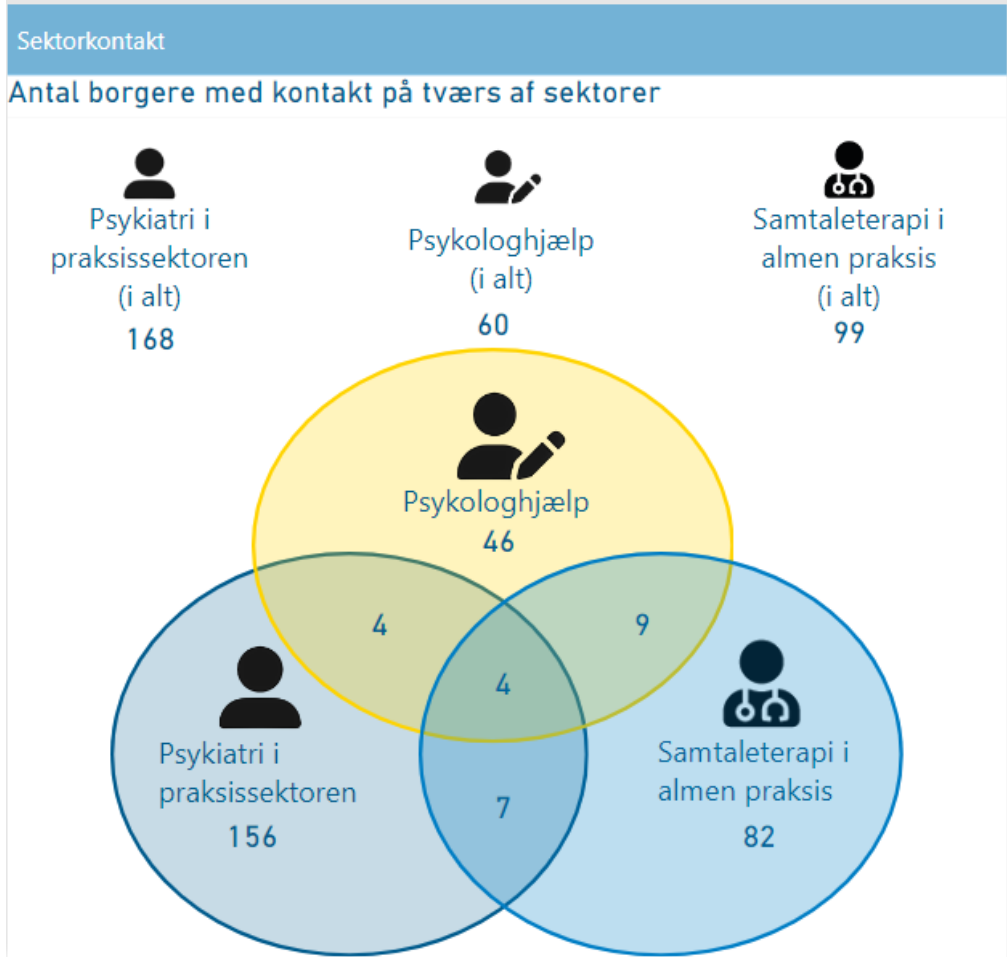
Sektorkontakt

Antal borgere med kontakt på tværs af sektorer

Psykiatri i praksissektoren (i alt)
168

Psykologhjælp (i alt)
60

Samtaleterapi i almen praksis (i alt)
99

Psykologhjælp
46

4

9

4

Psykiatri i praksissektoren
156

7

Samtaleterapi i almen praksis
82